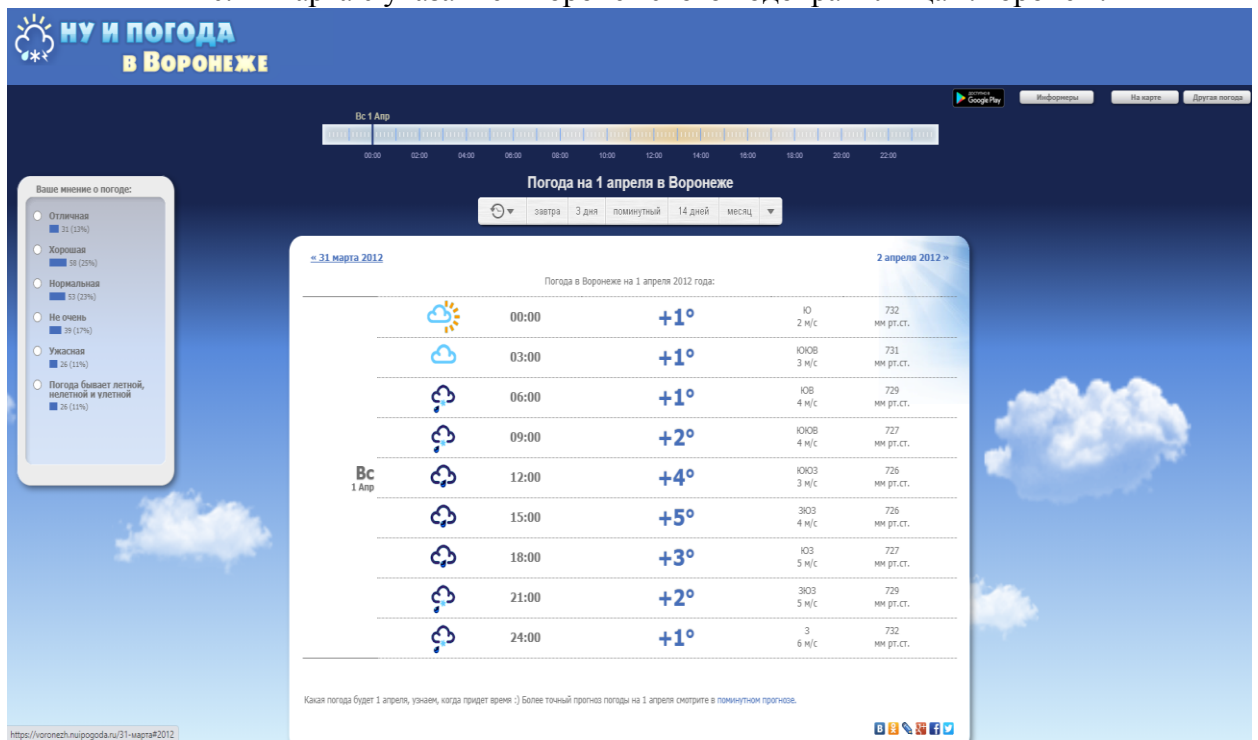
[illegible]

НУ И ПОГОДА
в Воронеже

Google Play
Информеры
На карте
Другая погода

Вс 1 Апр
00:00 02:00 04:00 06:00 08:00 10:00 12:00 14:00 16:00 18:00 20:00 22:00

Погода на 1 апреля в Воронеже

завтра | 3 дня | поминутный | 14 дней | месяц

Ваше мнение о погоде:
Отличная
31 (13%)
Хорошая
58 (25%)
Нормальная
53 (23%)
Не очень
39 (17%)
Ужасная
26 (11%)
Погода бывает летной, нелетной и улетной
26 (11%)

« 31 марта 2012
2 апреля 2012 »

Погода в Воронеже на 1 апреля 2012 года:

Вс
1 Апр

| Время | Температура | Ветер | Давление |
|---|---|---|---|
| 00:00 | +1° | Ю 2 м/с | 732 мм рт.ст. |
| 03:00 | +1° | ЮЮВ 3 м/с | 731 мм рт.ст. |
| 06:00 | +1° | ЮВ 4 м/с | 729 мм рт.ст. |
| 09:00 | +2° | ЮЮВ 4 м/с | 727 мм рт.ст. |
| 12:00 | +4° | ЮЮЗ 3 м/с | 726 мм рт.ст. |
| 15:00 | +5° | ЗЮЗ 4 м/с | 726 мм рт.ст. |
| 18:00 | +3° | ЮЗ 5 м/с | 727 мм рт.ст. |
| 21:00 | +2° | ЗЮЗ 5 м/с | 729 мм рт.ст. |
| 24:00 | +1° | З 6 м/с | 732 мм рт.ст. |

Какая погода будет 1 апреля, узнаем, когда придет время :) Более точный прогноз погоды на 1 апреля смотрите в поминутном прогнозе.

https://voronezh.nuipogoda.ru/31-марта#2012